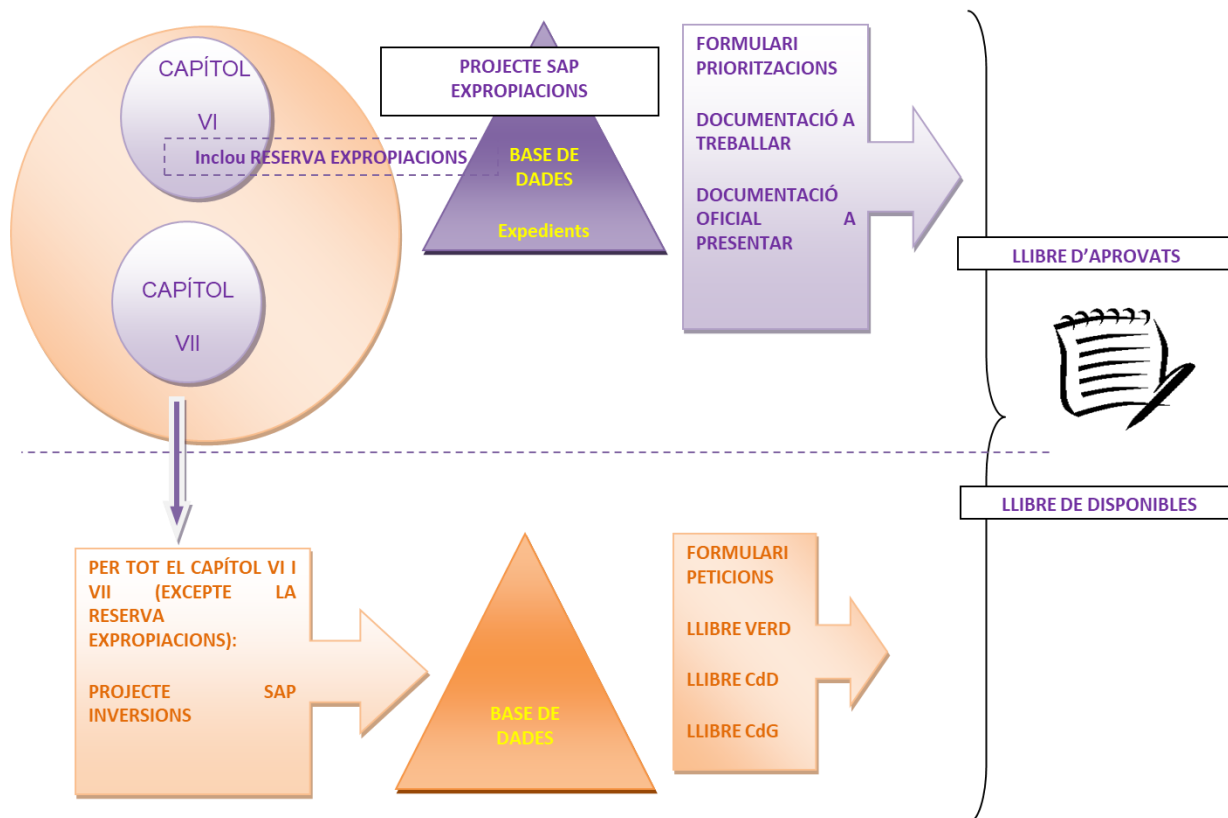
CAPÍTOL

VI

Inclou RESERVA EXPROPIACIONS

CAPÍTOL

VII

PROJECTE SAP EXPROPIACIONS

BASE DE DADES

Expedients

FORMULARI PRIORITZACIONS

DOCUMENTACIÓ A TREBALLAR

DOCUMENTACIÓ OFICIAL A PRESENTAR

LLIBRE D'APROVATS

LLIBRE DE DISPONIBLES

PER TOT EL CAPÍTOL VI I VII (EXCEPTE LA RESERVA EXPROPIACIONS):

PROJECTE SAP INVERSIONS

BASE DE DADES

FORMULARI PETICIONS

LLIBRE VERD

LLIBRE CdD

LLIBRE CdG